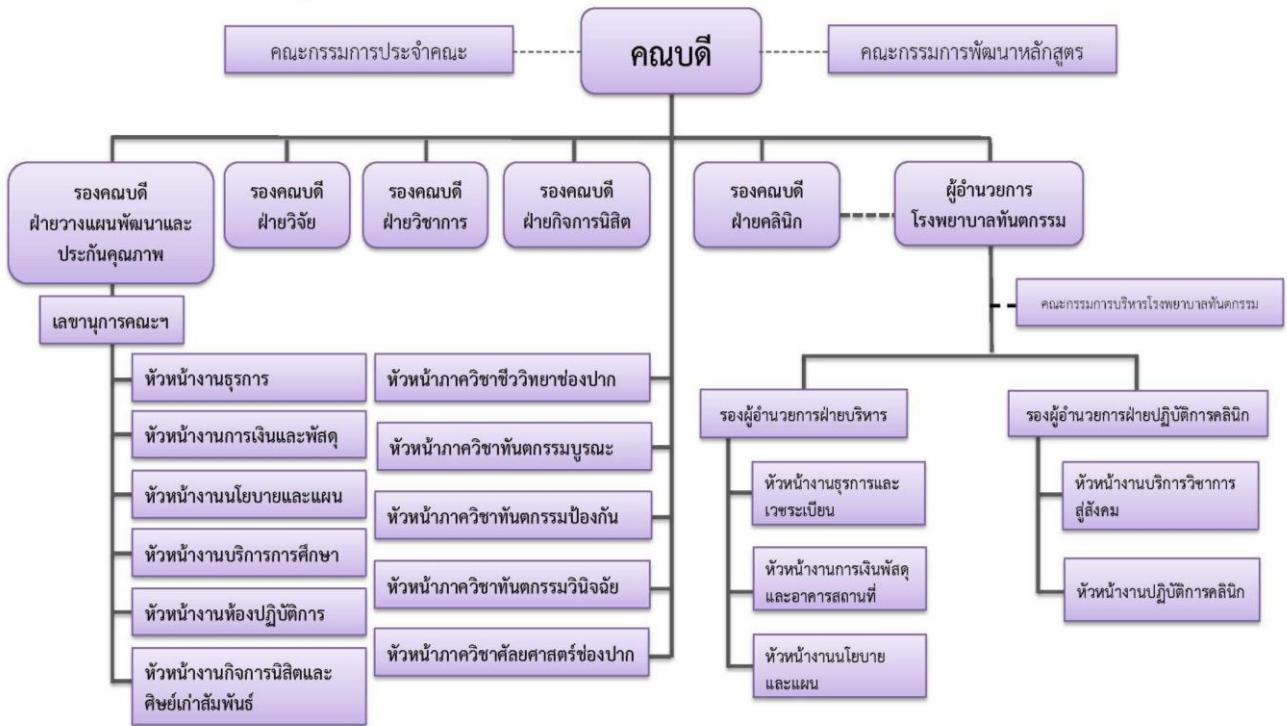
คณะกรรมการประจำคณะ

คณบดี

คณะกรรมการพัฒนาหลักสูตร

รองคณบดี ฝ่ายวางแผนพัฒนาและประกันคุณภาพ

รองคณบดี ฝ่ายวิจัย

รองคณบดี ฝ่ายวิชาการ

รองคณบดี ฝ่ายกิจการนิสิต

รองคณบดี ฝ่ายคลินิก

ผู้อำนวยการ โรงพยาบาลทันตกรรม

คณะกรรมการบริหารโรงพยาบาลทันตกรรม

เลขานุการคณะฯ

หัวหน้างานธุรการ

หัวหน้างานการเงินและพัสดุ

หัวหน้างานนโยบายและแผน

หัวหน้างานบริการการศึกษา

หัวหน้างานห้องปฏิบัติการ

หัวหน้างานกิจการนิสิตและศิษย์เก่าสัมพันธ์

หัวหน้าภาควิชาชีววิทยาช่องปาก

หัวหน้าภาควิชาทันตกรรมบูรณะ

หัวหน้าภาควิชาทันตกรรมป้องกัน

หัวหน้าภาควิชาทันตกรรมวินิจฉัย

หัวหน้าภาควิชาศัลยศาสตร์ช่องปาก

รองผู้อำนวยการฝ่ายบริหาร

หัวหน้างานธุรการและเวชระเบียน

หัวหน้างานการเงินพัสดุและอาคารสถานที่

หัวหน้างานนโยบายและแผน

รองผู้อำนวยการฝ่ายปฏิบัติการคลินิก

หัวหน้างานบริการวิชาการสู่สังคม

หัวหน้างานปฏิบัติการคลินิก